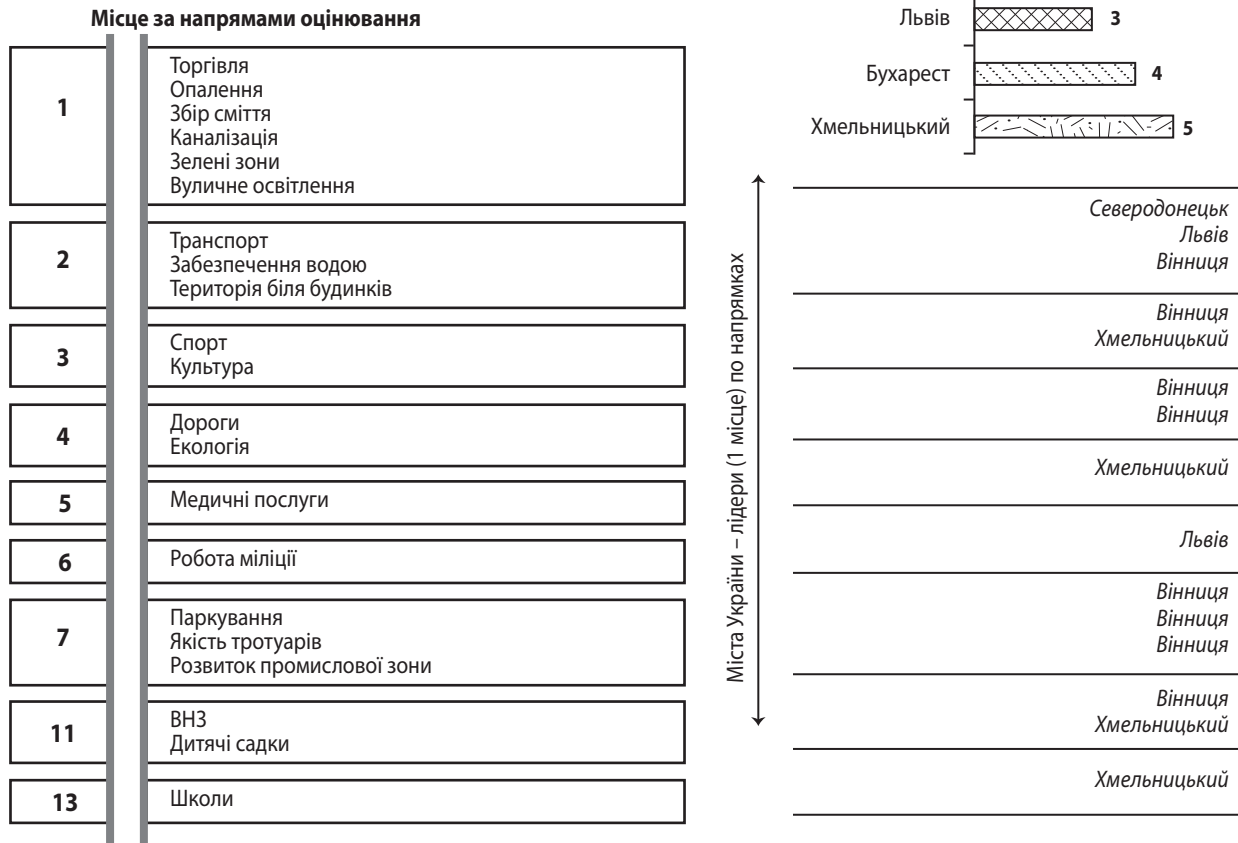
Місце за напрямами оцінювання

Львів 3
Бухарест 4
Хмельницький 5

| | |
|---|---|
| 1 | Торгівля<br>Опалення<br>Збір сміття<br>Каналізація<br>Зелені зони<br>Вуличне освітлення |
| 2 | Транспорт<br>Забезпечення водою<br>Територія біля будинків |
| 3 | Спорт<br>Культура |
| 4 | Дороги<br>Екологія |
| 5 | Медичні послуги |
| 6 | Робота міліції |
| 7 | Паркування<br>Якість тротуарів<br>Розвиток промислової зони |
| 11 | ВНЗ<br>Дитячі садки |
| 13 | Школи |

Міста України – лідери (1 місце) по напрямках

Северодонецьк
Львів
Вінниця

Вінниця
Хмельницький

Вінниця
Вінниця

Хмельницький

Львів

Вінниця
Вінниця
Вінниця

Вінниця
Хмельницький

Хмельницький